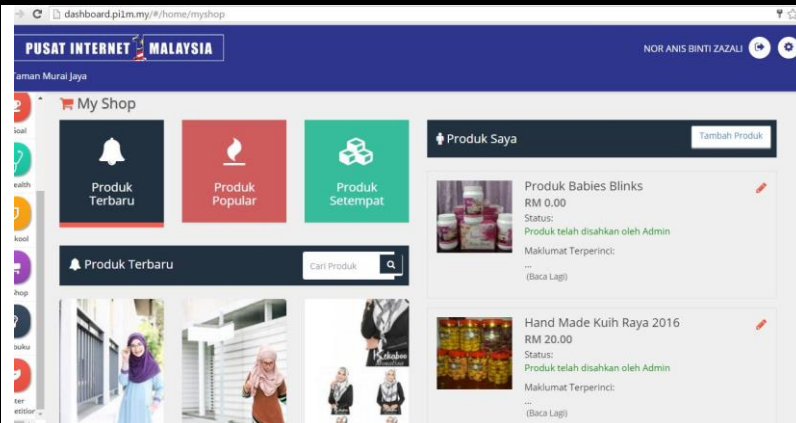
dashboard.pi1m.my/#/home/myshop

PUSAT INTERNET MALAYSIA
Taman Murai Jaya

NOR ANIS BINTI ZAZALI

Soal
ealth
kool
hop
buku
ter
etitior

My Shop

Produk Terbaru

Produk Popular

Produk Setempat

Produk Terbaru

Cari Produk

Produk Saya

Tambah Produk

Produk Babies Blinks
RM 0.00
Status:
Produk telah disahkan oleh Admin
Maklumat Terperinci:
...
(Baca Lagi)

Hand Made Kuih Raya 2016
RM 20.00
Status:
Produk telah disahkan oleh Admin
Maklumat Terperinci:
...
(Baca Lagi)